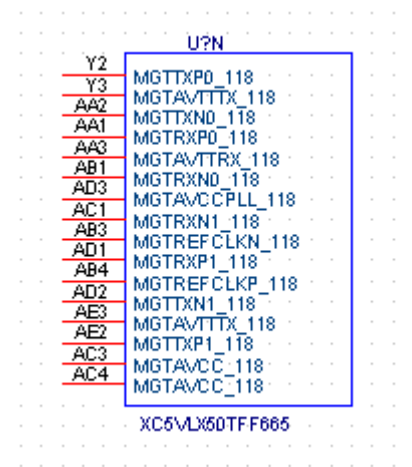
U?N

Y2 MGTTXP0_118
Y3 MGTAVTTTX_118
AA2 MGTTXN0_118
AA1 MGTRXP0_118
AA3 MGTAVTTRX_118
AB1 MGTRXN0_118
AD3 MGTAVCCPLL_118
AC1 MGTRXN1_118
AB3 MGTREFCLKN_118
AD1 MGTRXP1_118
AB4 MGTREFCLKP_118
AD2 MGTTXN1_118
AE3 MGTAVTTTX_118
AE2 MGTTXP1_118
AC3 MGTAVCC_118
AC4 MGTAVCC_118

XC5VLX50TFF665